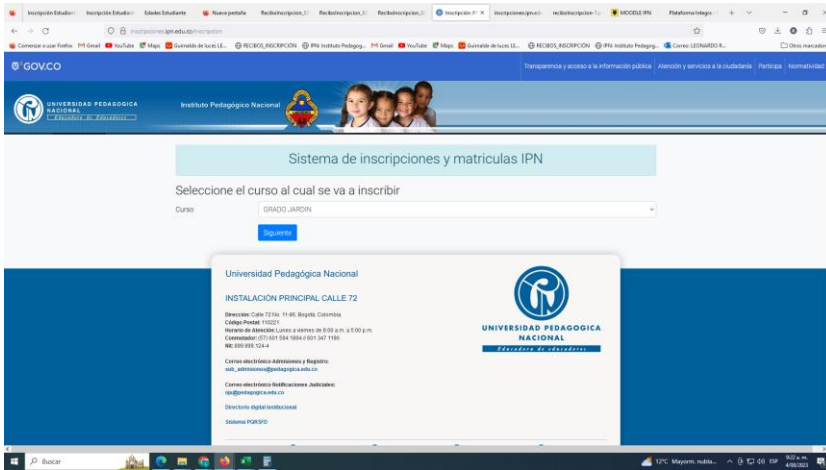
Inscripción Estudian | Inscripción Estudian | Edades Estudiante | Nueva pestaña | RecibosInscripcion_U | RecibosInscripcion_U | RecibosInscripcion_U | Inscripción IPN | inscripciones.ipn.edu | recibosInscripcion-1 | MOODLE IPN | Plataforma Integra

inscripciones.ipn.edu.co/inscripcion

Comenzar a usar Firefox | Gmail | YouTube | Maps | Guirnalda de luces LE... | RECIBOS_INSCRIPCIÓN | IPN Instituto Pedagog... | Gmail | YouTube | Maps | Guirnalda de luces LE... | RECIBOS_INSCRIPCIÓN | IPN Instituto Pedagog... | Correo: LEONARDO R... | Otros marcadores

GOV.CO

Transparencia y acceso a la información pública | Atención y servicios a la ciudadanía | Participa | Normatividad

UNIVERSIDAD PEDAGOGICA NACIONAL Educadora de educadores

Instituto Pedagógico Nacional

Sistema de inscripciones y matriculas IPN

Seleccione el curso al cual se va a inscribir

Curso GRADO JARDIN

Siguiente

Universidad Pedagógica Nacional

INSTALACIÓN PRINCIPAL CALLE 72

Dirección: Calle 72 No. 11-86, Bogotá, Colombia
Código Postal: 110221
Horario de Atención: Lunes a viernes de 8:00 a.m. a 5:00 p.m.
Conmutador: (57) 601 594 1894 ó 601 347 1190
Nit: 899.999.124-4

Correo electrónico Admisiones y Registro:
sub_admisiones@pedagogica.edu.co

Correo electrónico Notificaciones Judiciales:
oju@pedagogica.edu.co

Directorio digital institucional

Sistema PQRSFD

UNIVERSIDAD PEDAGOGICA NACIONAL
Educadora de educadores

Buscar

12°C Mayorm. nubla... ESP 9:22 a.m. 4/08/2023